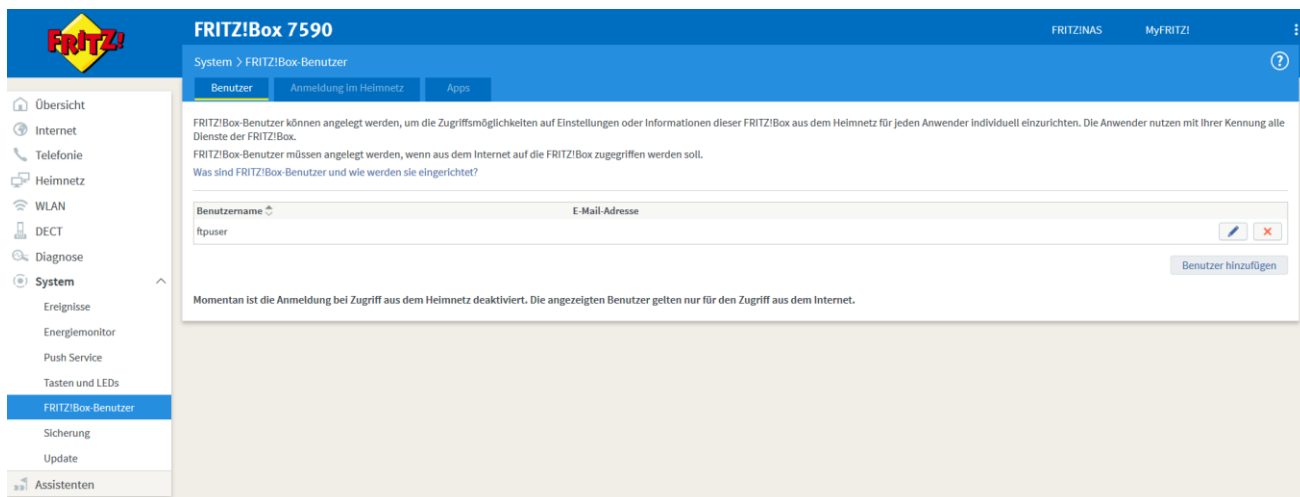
FRITZ!

FRITZ!Box 7590

FRITZ!NAS MyFRITZ!

System > FRITZ!Box-Benutzer

Benutzer Anmeldung im Heimnetz Apps

Übersicht
Internet
Telefonie
Heimnetz
WLAN
DECT
Diagnose
System
Ereignisse
Energiemonitor
Push Service
Tasten und LEDs
FRITZ!Box-Benutzer
Sicherung
Update
Assistenten

FRITZ!Box-Benutzer können angelegt werden, um die Zugriffsmöglichkeiten auf Einstellungen oder Informationen dieser FRITZ!Box aus dem Heimnetz für jeden Anwender individuell einzurichten. Die Anwender nutzen mit Ihrer Kennung alle Dienste der FRITZ!Box.

FRITZ!Box-Benutzer müssen angelegt werden, wenn aus dem Internet auf die FRITZ!Box zugegriffen werden soll.

Was sind FRITZ!Box-Benutzer und wie werden sie eingerichtet?

| Benutzername | E-Mail-Adresse |
|---|---|
| ftpuser | |

Benutzer hinzufügen

Momentan ist die Anmeldung bei Zugriff aus dem Heimnetz deaktiviert. Die angezeigten Benutzer gelten nur für den Zugriff aus dem Internet.